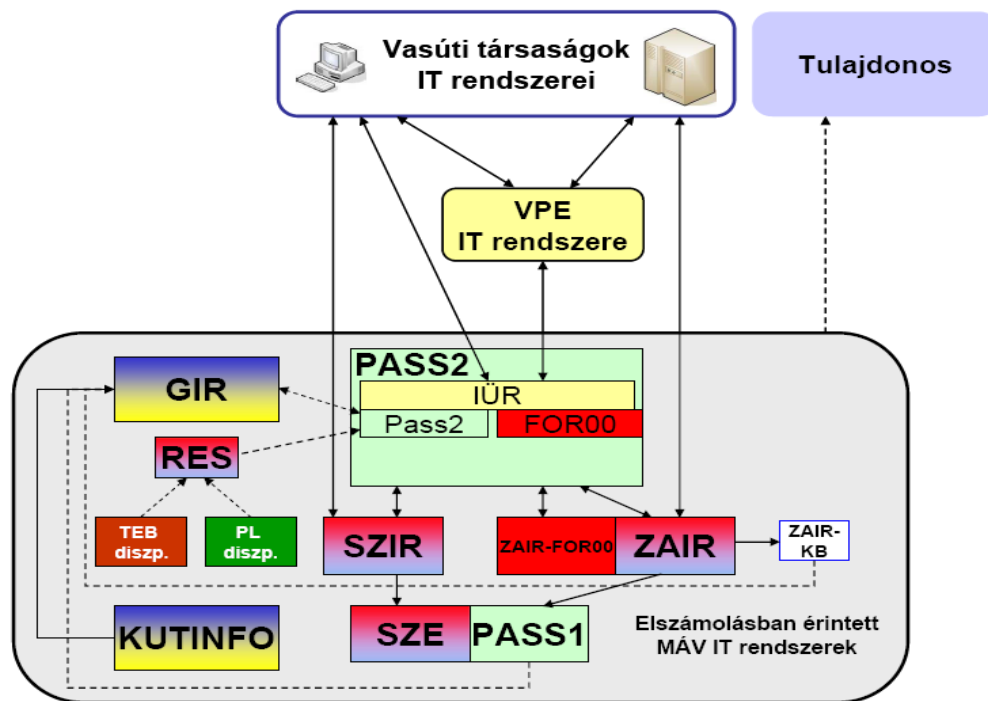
Vasúti társaságok IT rendszerei

Tulajdonos

VPE IT rendszere

PASS2

IÜR

Pass2

FOR00

GIR

RES

TEB diszp.

PL diszp.

SZIR

ZAIR-FOR00

ZAIR

ZAIR-KB

KUTINFO

SZE

PASS1

Elszámolásban érintett MÁV IT rendszerek